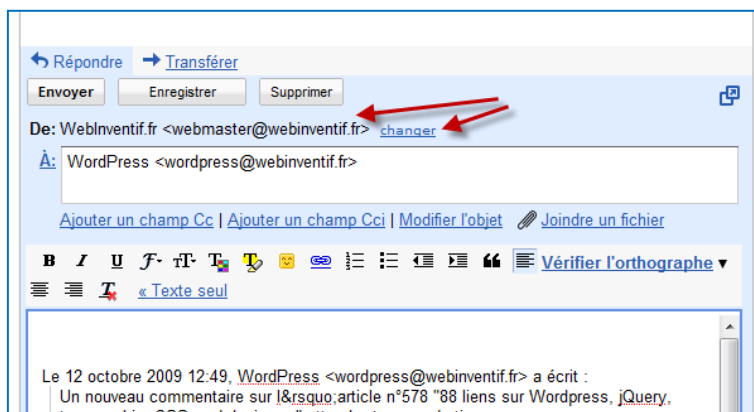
Répondre Transférer

Envoyer Enregistrer Supprimer

De: WebInventif.fr <webmaster@webinventif.fr> changer

À: WordPress <wordpress@webinventif.fr>

Ajouter un champ Cc | Ajouter un champ Cci | Modifier l'objet Joindre un fichier

Vérifier l'orthographe ▾

« Texte seul

Le 12 octobre 2009 12:49, WordPress <wordpress@webinventif.fr> a écrit :
Un nouveau commentaire sur l&rsquo;article n°578 "88 liens sur Wordpress, jQuery, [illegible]